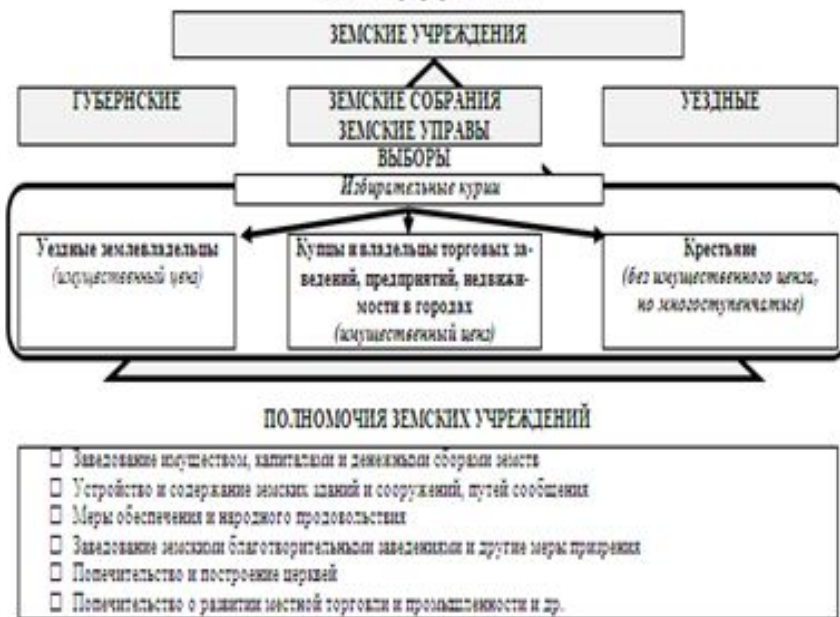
ЗЕМСКИЕ УЧРЕЖДЕНИЯ

ГУБЕРНСКИЕ

ЗЕМСКИЕ СОБРАНИЯ
ЗЕМСКИЕ УПРАВЫ

УЕЗДНЫЕ

ВЫБОРЫ

Избирательные курии

Уездные землевладельцы
(имущественный ценз)

Купцы и владельцы торговых заведений, предприятий, недвижимости в городах
(имущественный ценз)

Крестьяне
(без имущественного ценза, но многоступенчатые)

ПОЛНОМОЧИЯ ЗЕМСКИХ УЧРЕЖДЕНИЙ

☐ Заведование имуществом, капиталами и денежными сборами земств
☐ Устройство и содержание земских зданий и сооружений, путей сообщения
☐ Меры обеспечения и народного продовольствия
☐ Заведование земскими благотворительными заведениями и другие меры призрения
☐ Попечительство и построение церквей
☐ Попечительство о развитии местной торговли и промышленности и др.